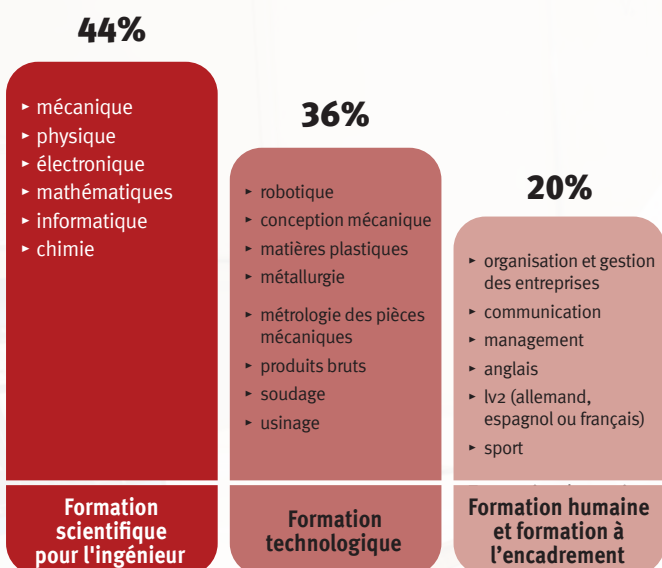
44%

- mécanique
- physique
- électronique
- mathématiques
- informatique
- chimie

Formation scientifique pour l'ingénieur

36%

- robotique
- conception mécanique
- matières plastiques
- métallurgie
- métrologie des pièces mécaniques
- produits bruts
- soudage
- usinage

Formation technologique

20%

- organisation et gestion des entreprises
- communication
- management
- anglais
- lv2 (allemand, espagnol ou français)
- sport

Formation humaine et formation à l'encadrement